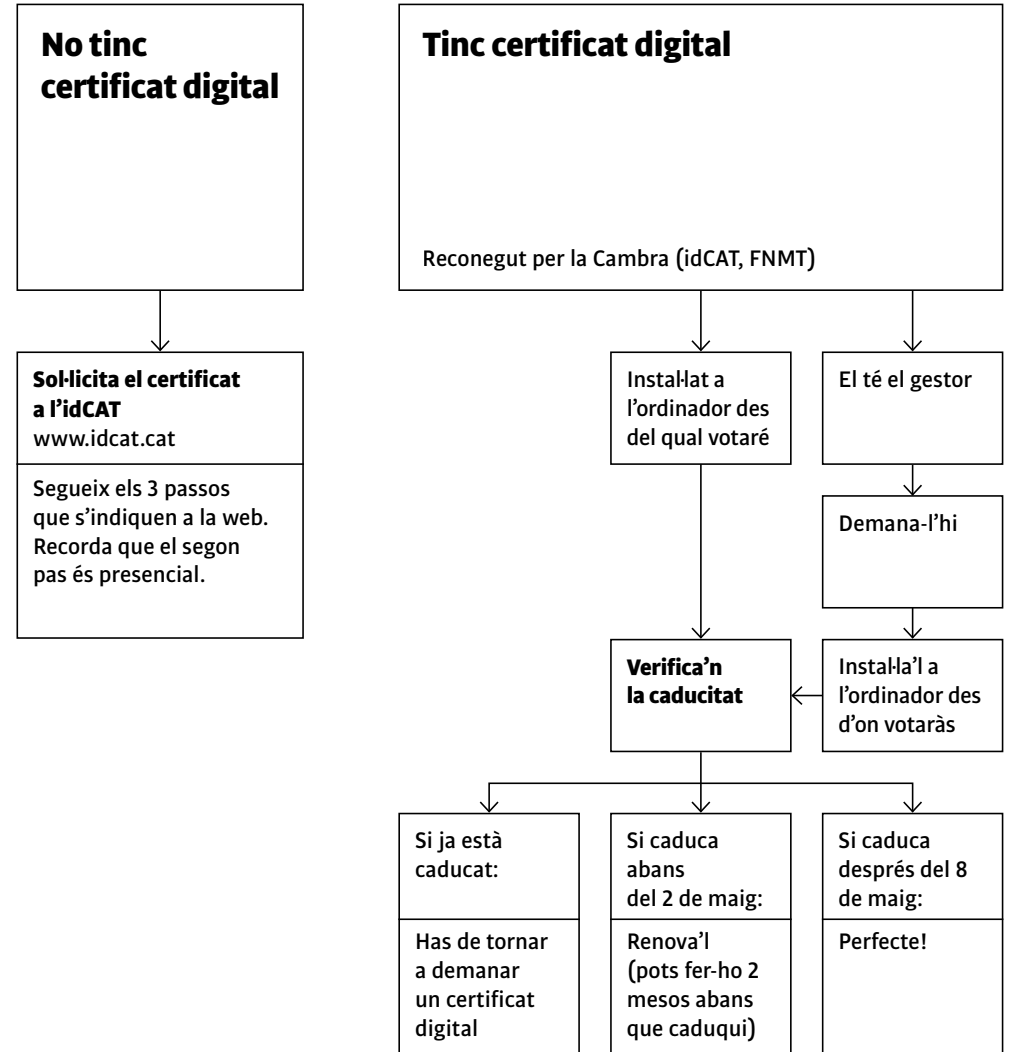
No tinc certificat digital

Sol·licita el certificat a l'idCAT
www.idcat.cat

Segueix els 3 passos que s'indiquen a la web. Recorda que el segon pas és presencial.

Tinc certificat digital

Reconegut per la Cambra (idCAT, FNMT)

Instal·lat a l'ordinador des del qual votaré

El té el gestor

Demana-l'hi

Instal·la'l a l'ordinador des d'on votaràs

Verifica'n la caducitat

Si ja està caducat:

Has de tornar a demanar un certificat digital

Si caduca abans del 2 de maig:

Renova'l (pots fer-ho 2 mesos abans que caduqui)

Si caduca després del 8 de maig:

Perfecte!